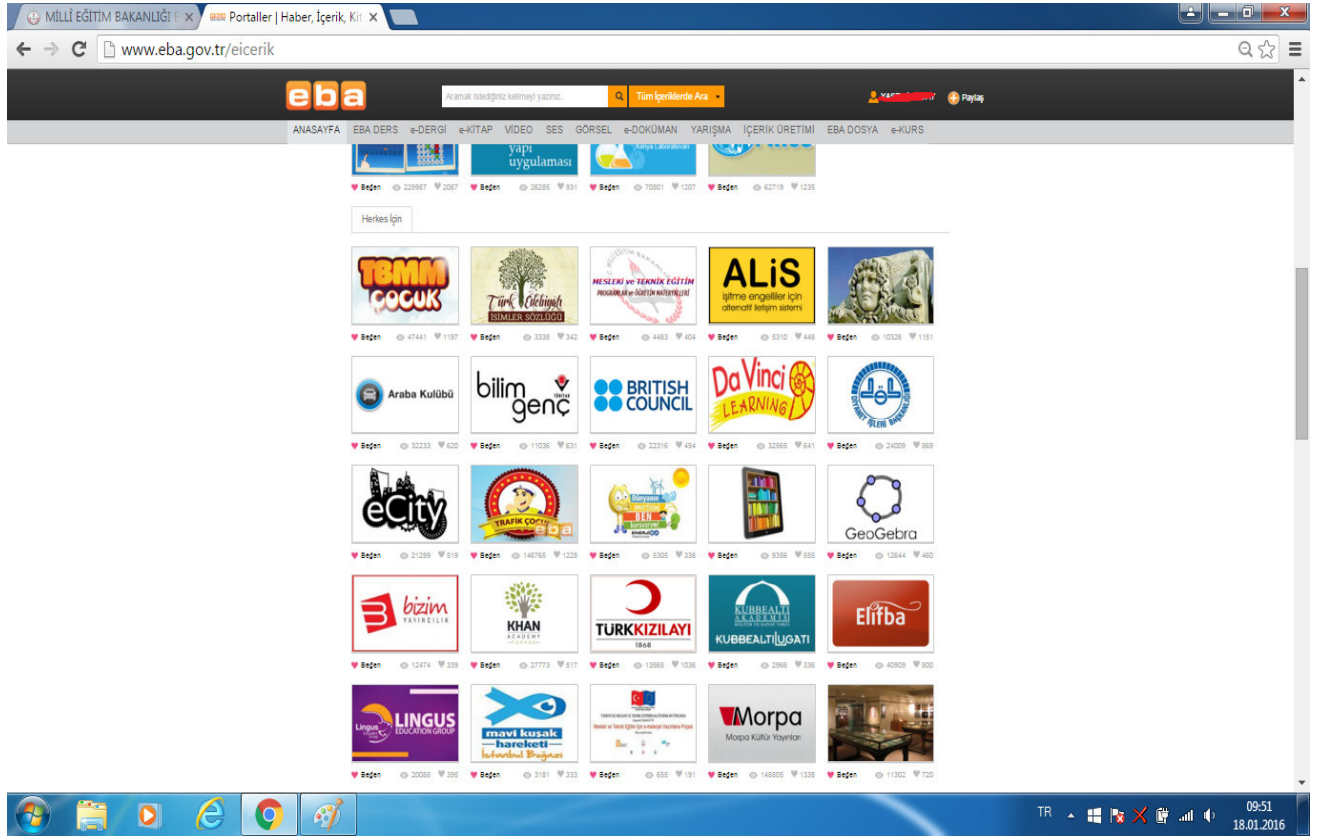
MİLLİ EĞİTİM BAKANLIĞI | Portaller | Haber, İçerik, Kit

www.eba.gov.tr/eicerik

eba Aramak istediğiniz kelimeyi yazınız... Tüm İçeriklerde Ara Paylaş

ANASAYFA EBA DERS e-DERGİ e-KİTAP VİDEO SES GÖRSEL e-DOKÜMAN YARIŞMA İÇERİK ÜRETİMİ EBA DOSYA e-KURS

yapı uygulaması

Beğen 229987 2067 Beğen 26285 931 Beğen 70801 1207 Beğen 62719 1235

Herkes İçin

TBMM ÇOCUK
Türk Edebiyatı İsimler Sözlüğü
MESLEKİ ve TEKNİK EĞİTİM PROGRAMLAR ve ÖĞRETİM MATERYALLERİ
ALiS işitme engelliler için alternatif iletişim sistemi

Beğen 47441 1197 Beğen 3338 342 Beğen 4483 404 Beğen 5310 448 Beğen 10326 1151

Araba Kulübü
bilim genç TÜBİTAK
BRITISH COUNCIL
Da Vinci LEARNING
DİYANET İŞLERİ BAŞKANLIĞI

Beğen 32233 620 Beğen 11036 631 Beğen 22316 494 Beğen 32665 641 Beğen 24009 669

eCity
TRAFİK ÇOCUK eba
Dünyanın Enerjisi BEN Koruyorum
GeoGebra

Beğen 21299 519 Beğen 146765 1228 Beğen 5305 338 Beğen 9356 555 Beğen 12644 460

bizim YAYINCILIK
KHAN ACADEMY
TÜRKKIZILAYI 1868
KUBBEALTI AKADEMİSİ KÜLTÜR VE SANAT VAKFI KUBBEALTI LUGATI
Elifba

Beğen 12474 339 Beğen 27773 617 Beğen 13565 1036 Beğen 2966 336 Beğen 40909 800

LINGUS EDUCATION GROUP
mavi kuşak hareketi İstanbul Boğazı
Morpa Morpa Kültür Yayınları

Beğen 20088 395 Beğen 3181 333 Beğen 655 191 Beğen 148805 1338 Beğen 11302 720

TR 09:51 18.01.2016